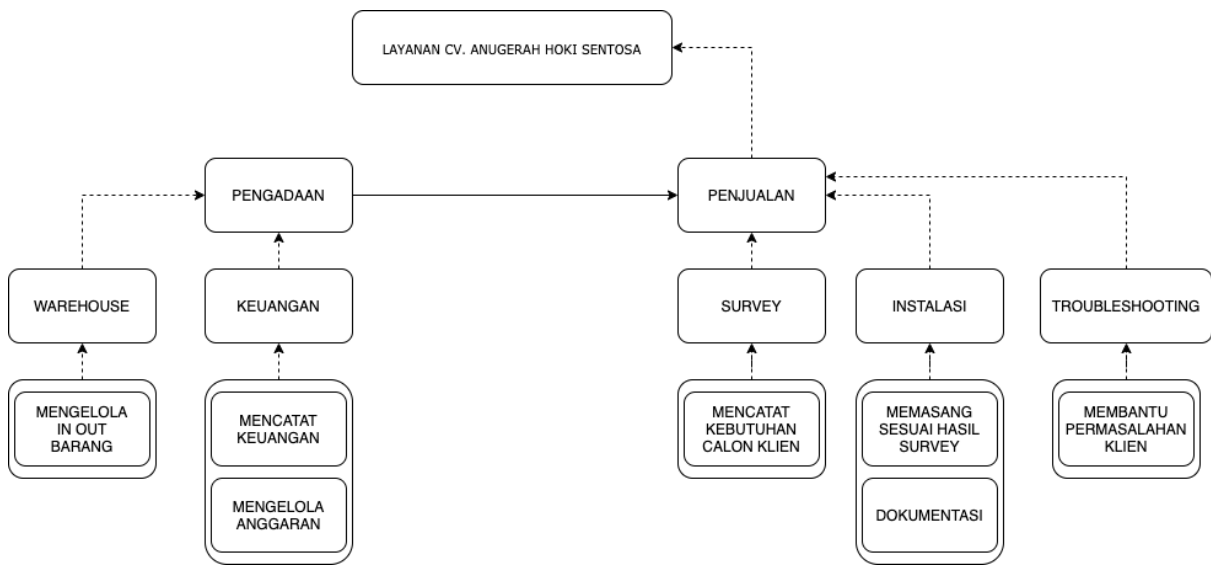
LAYANAN CV. ANUGERAH HOKI SENTOSA

PENGADAAN

PENJUALAN

WAREHOUSE

KEUANGAN

SURVEY

INSTALASI

TROUBLESHOOTING

MENGELOLA IN OUT BARANG

MENCATAT KEUANGAN

MENGELOLA ANGGARAN

MENCATAT KEBUTUHAN CALON KLIEN

MEMASANG SESUAI HASIL SURVEY

DOKUMENTASI

MEMBANTU PERMASALAHAN KLIEN